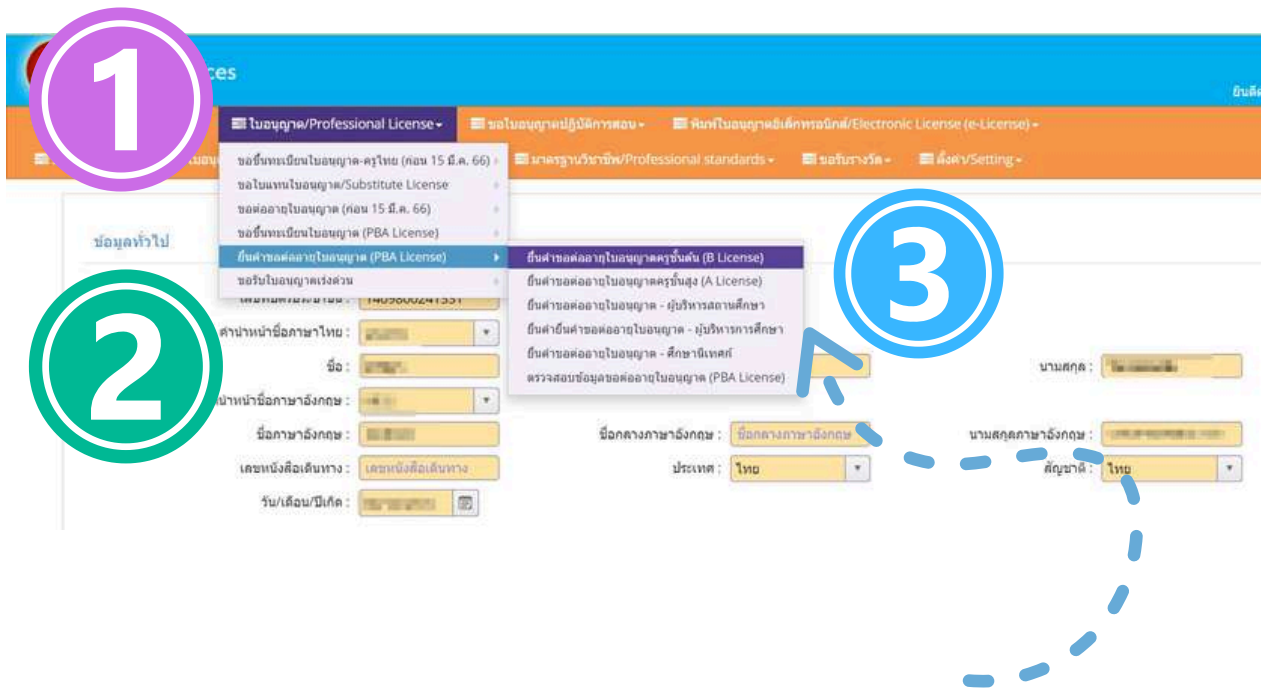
1

ces

ยินดี

ใบอนุญาต/Professional License

ขอใบอนุญาตปฏิบัติการสอน

พิมพ์ใบอนุญาตอิเล็กทรอนิกส์/Electronic License (e-License)

มาตรฐานวิชาชีพ/Professional standards

ขอรับรางวัล

ตั้งค่า/Setting

ขอขึ้นทะเบียนใบอนุญาต-ครูไทย (ก่อน 15 มี.ค. 66)

ขอใบแทนใบอนุญาต/Substitute License

ขอต่ออายุใบอนุญาต (ก่อน 15 มี.ค. 66)

ขอขึ้นทะเบียนใบอนุญาต (PBA License)

ยื่นคำขอต่ออายุใบอนุญาต (PBA License)

ขอรับใบอนุญาตเร่งด่วน

ยื่นคำขอต่ออายุใบอนุญาตครูขั้นต้น (B License)

ยื่นคำขอต่ออายุใบอนุญาตครูขั้นสูง (A License)

ยื่นคำขอต่ออายุใบอนุญาต - ผู้บริหารสถานศึกษา

ยื่นคำยื่นคำขอต่ออายุใบอนุญาต - ผู้บริหารการศึกษา

ยื่นคำขอต่ออายุใบอนุญาต - ศึกษานิเทศก์

ตรวจสอบข้อมูลขอต่ออายุใบอนุญาต (PBA License)

3

ข้อมูลทั่วไป

2

คำนำหน้าชื่อภาษาไทย :

ชื่อ :

นามสกุล :

คำนำหน้าชื่อภาษาอังกฤษ :

ชื่อภาษาอังกฤษ :

ชื่อกลางภาษาอังกฤษ :

ชื่อกลางภาษาอังกฤษ

นามสกุลภาษาอังกฤษ :

เลขหนังสือเดินทาง :

เลขหนังสือเดินทาง

ประเทศ :

ไทย

สัญชาติ :

ไทย

วัน/เดือน/ปีเกิด :